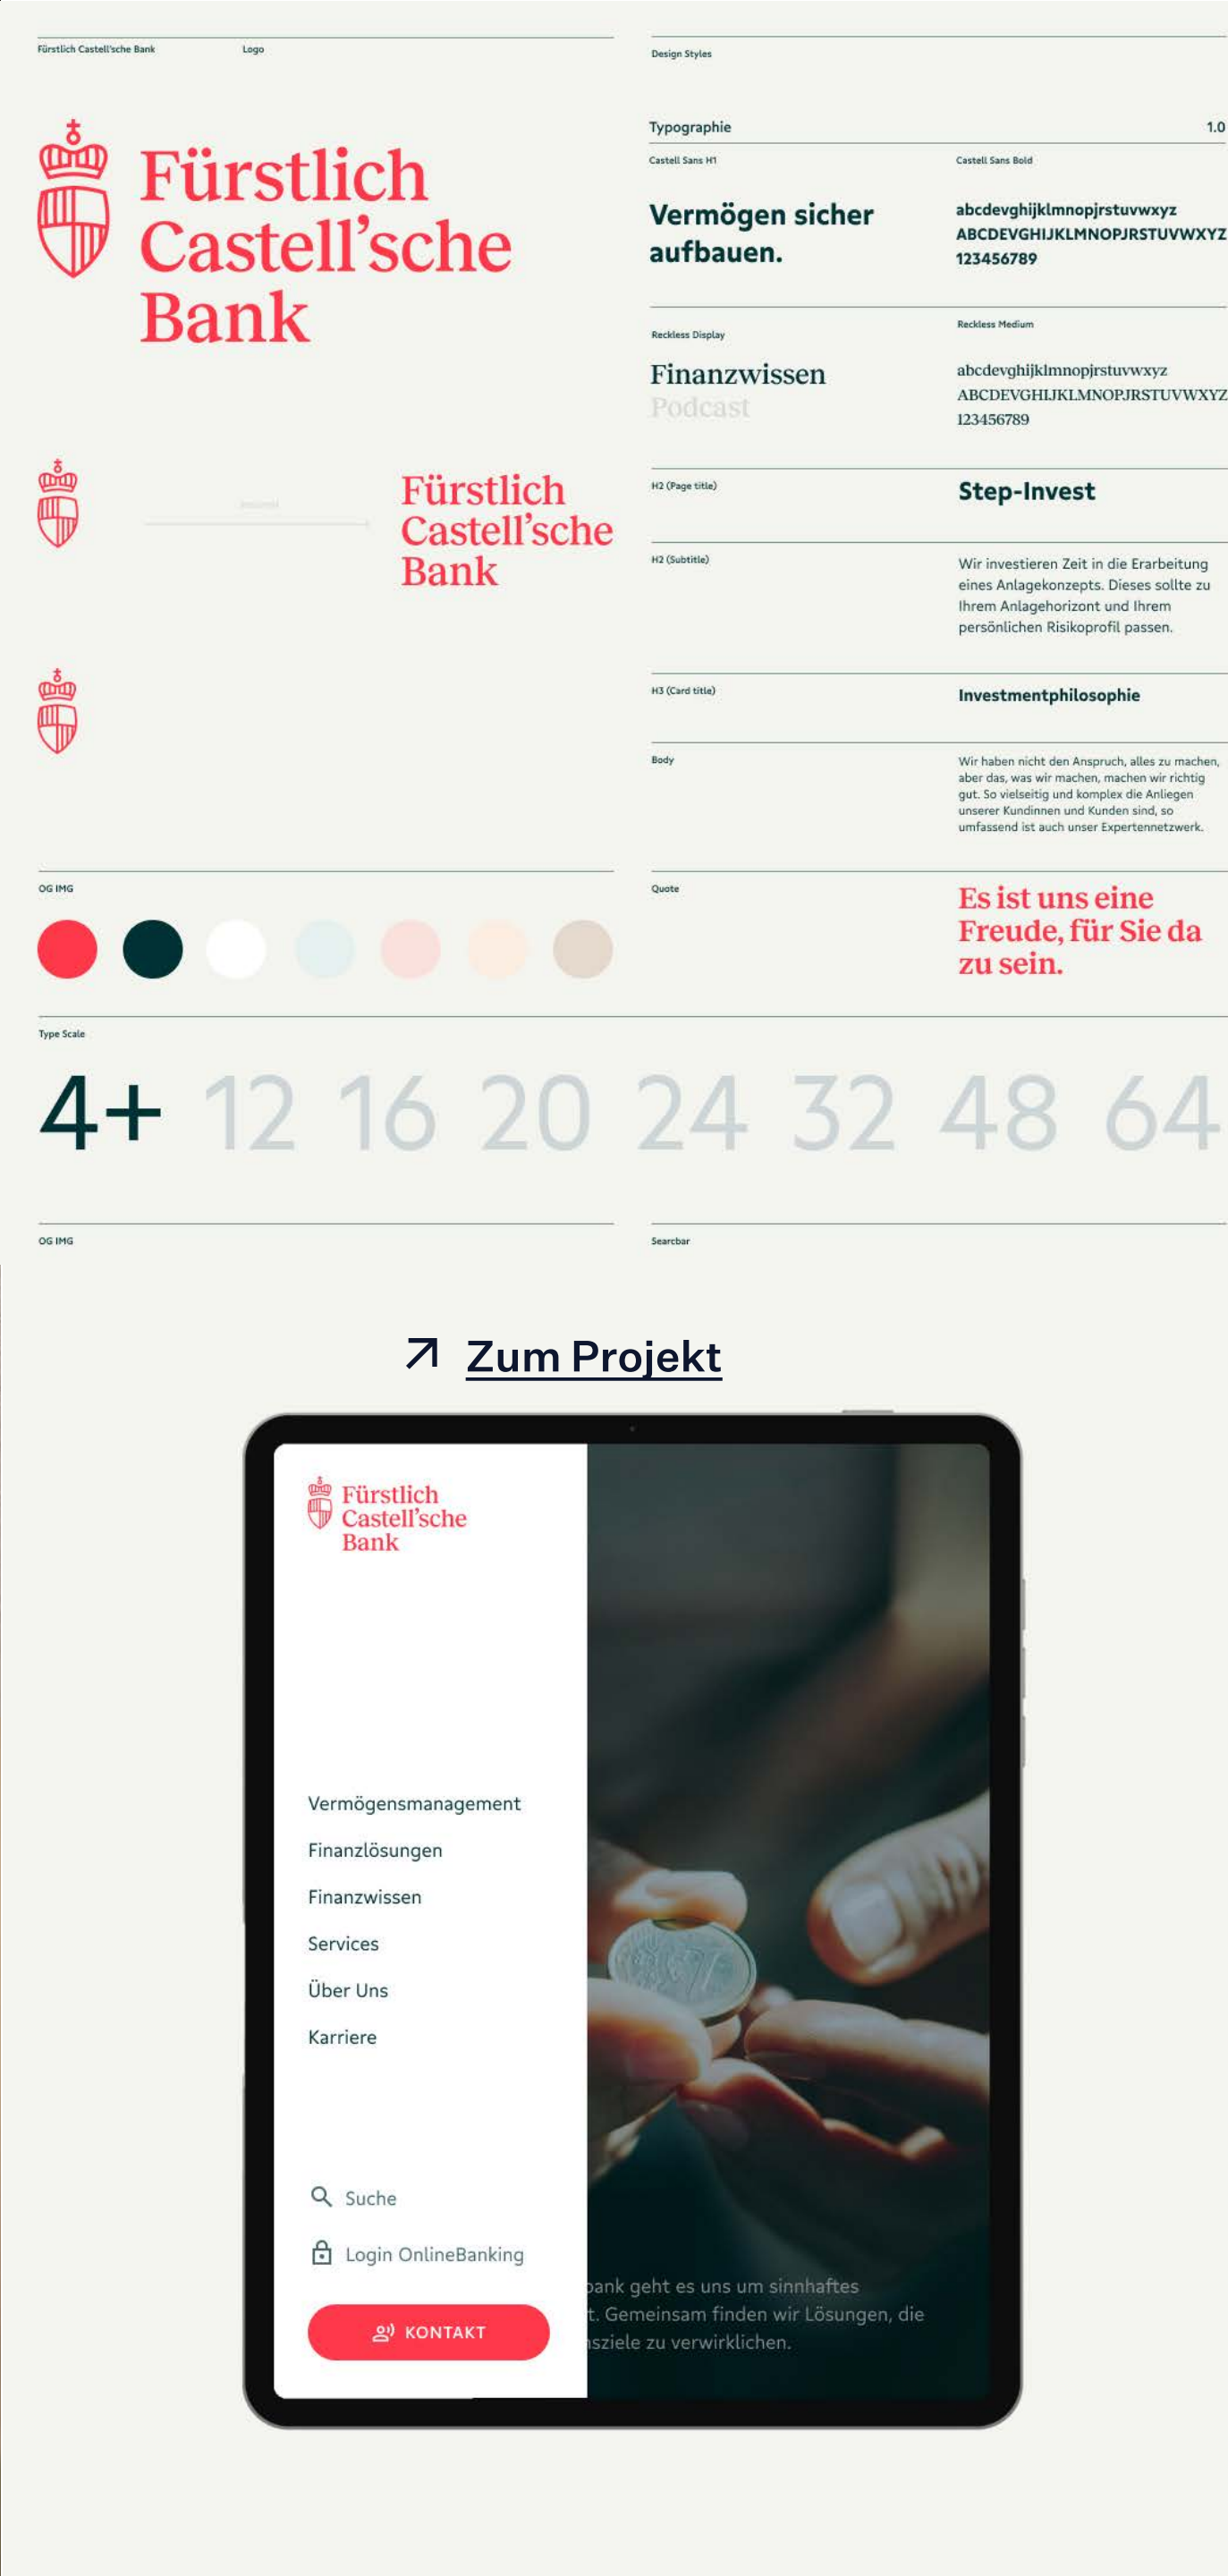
Fürstlich Castell'sche Bank Logo

Fürstlich Castell'sche Bank

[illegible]

Fürstlich Castell'sche Bank

Design Styles

Typographie 1.0

Castell Sans H1

Vermögen sicher aufbauen.

Castell Sans Bold

abcdevghijklmnopjrstuvwxyz
ABCDEVGHIJKLMNOPJRSTUVWXYZ
123456789

Reckless Display

Finanzwissen
Podcast

Reckless Medium

abcdevghijklmnopjrstuvwxyz
ABCDEVGHIJKLMNOPJRSTUVWXYZ
123456789

H2 (Page title)

Step-Invest

H2 (Subtitle)

Wir investieren Zeit in die Erarbeitung eines Anlagekonzepts. Dieses sollte zu Ihrem Anlagehorizont und Ihrem persönlichen Risikoprofil passen.

H3 (Card title)

Investmentphilosophie

Body

Wir haben nicht den Anspruch, alles zu machen, aber das, was wir machen, machen wir richtig gut. So vielseitig und komplex die Anliegen unserer Kundinnen und Kunden sind, so umfassend ist auch unser Expertennetzwerk.

OG IMG

Quote

Es ist uns eine Freude, für Sie da zu sein.

Type Scale

4+ 12 16 20 24 32 48 64

OG IMG

Searcbar

Zum Projekt

Fürstlich Castell'sche Bank

Vermögensmanagement

Finanzlösungen

Finanzwissen

Services

Über Uns

Karriere

Suche

Login OnlineBanking

KONTAKT

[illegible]bank geht es uns um sinnhaftes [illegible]t. Gemeinsam finden wir Lösungen, die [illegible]sziele zu verwirklichen.